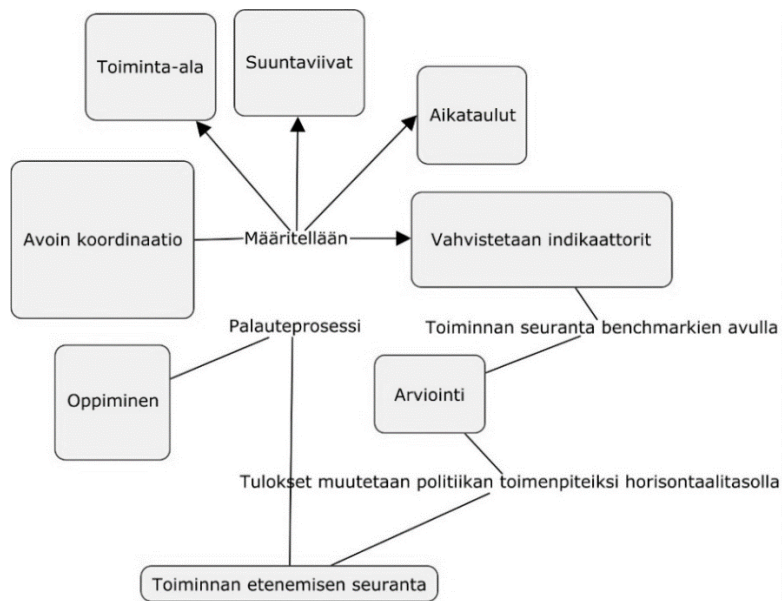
Toiminta-ala

Suuntaviivat

Aikataulut

Avoin koordinaatio

Määritellään

Vahvistetaan indikaattorit

Palauteprosessi

Toiminnan seuranta benchmarkien avulla

Oppiminen

Arviointi

Tulokset muutetaan politiikan toimenpiteiksi horisontaalitasolla

Toiminnan etenemisen seuranta